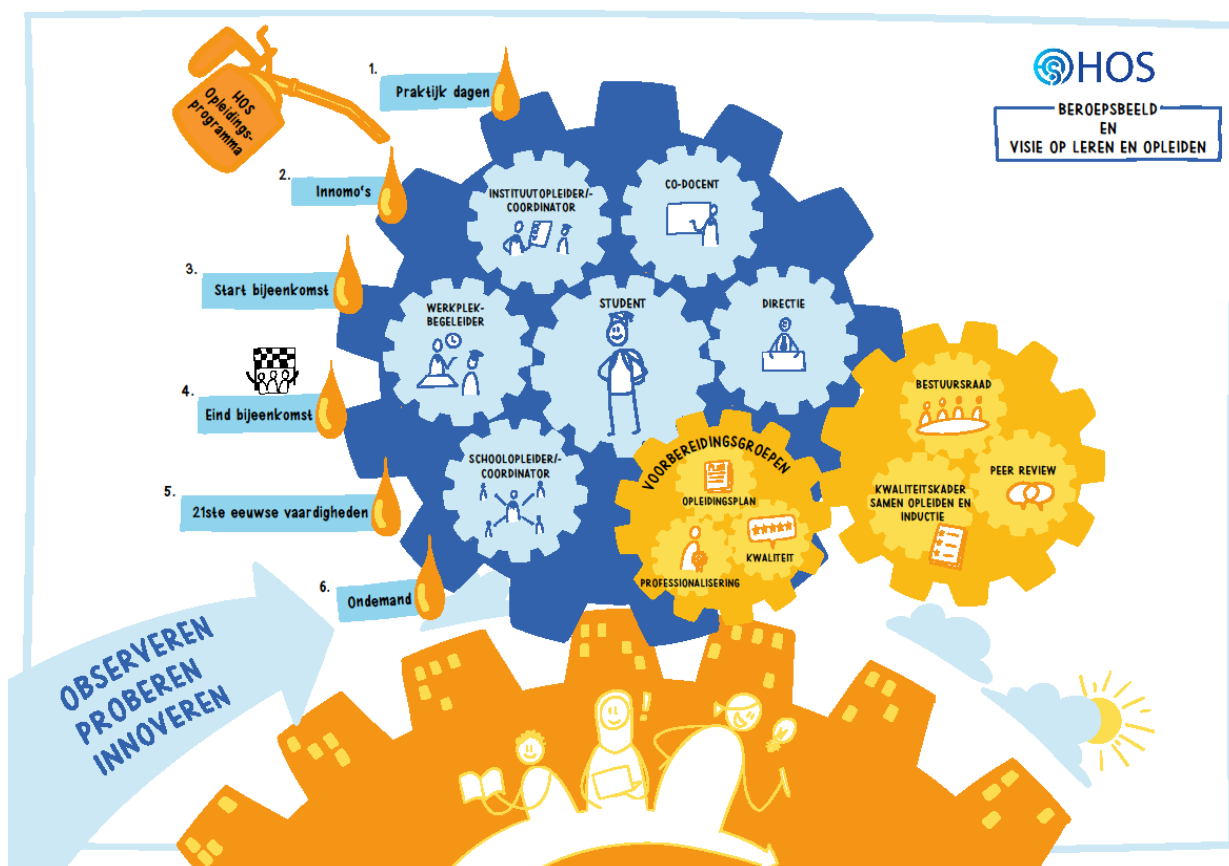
HOS Opleidings-programma

1. Praktijk dagen

2. Innomo's

3. Start bijeenkomst

4. Eind bijeenkomst

5. 21ste eeuwse vaardigheden

6. Ondemand

HOS

BEROEPSBEELD EN VISIE OP LEREN EN OPLEIDEN

INSTITUUTOPLEIDER/-COORDINATOR

CO-DOCENT

WERKPLEK-BEGELEIDER

STUDENT

DIRECTIE

SCHOOLOPLEIDER/-COORDINATOR

VOORBEREIDINGSGROEPEN

OPLEIDINGSPLAN

KWALITEIT

PROFESSIONALISERING

BESTUURSRAAD

PEER REVIEW

KWALITEITSKADER SAMEN OPLEIDEN EN INDUCTIE

OBSERVEREN PROBEREN INNOVEREN